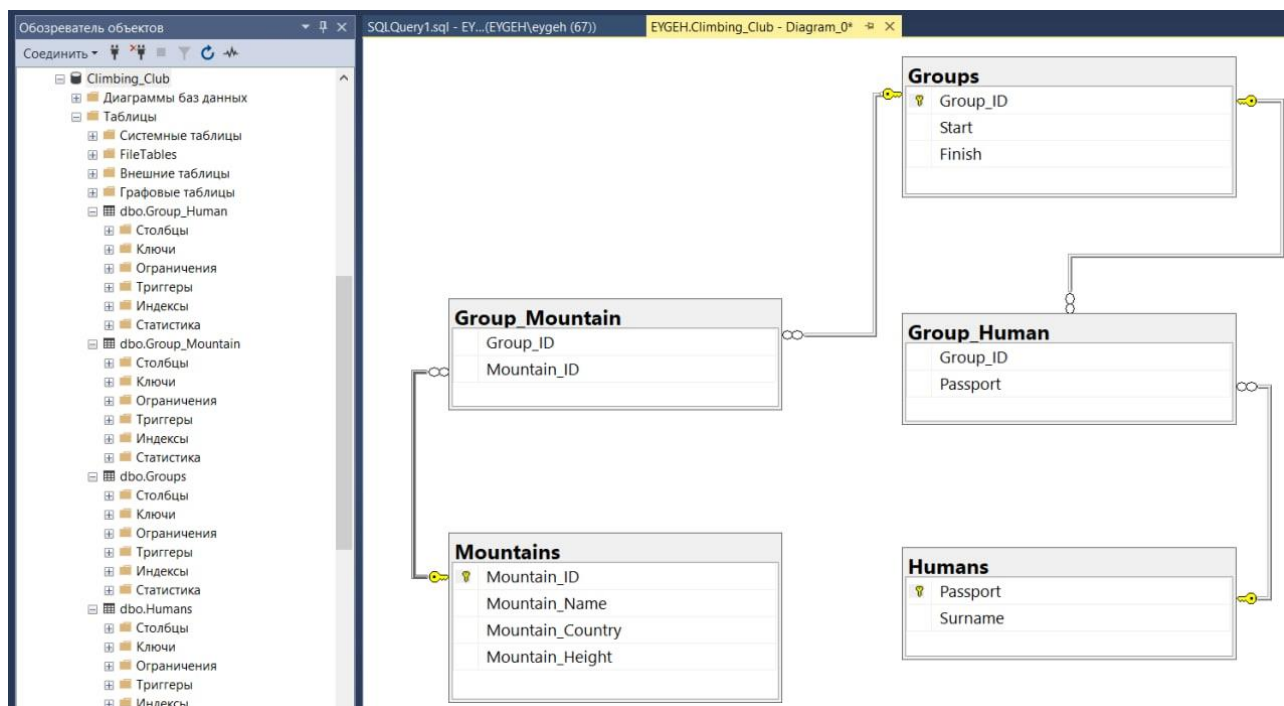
Обозреватель объектов

Соединить

Climbing_Club
Диаграммы баз данных
Таблицы
Системные таблицы
FileTables
Внешние таблицы
Графовые таблицы
dbo.Group_Human
Столбцы
Ключи
Ограничения
Триггеры
Индексы
Статистика
dbo.Group_Mountain
Столбцы
Ключи
Ограничения
Триггеры
Индексы
Статистика
dbo.Groups
Столбцы
Ключи
Ограничения
Триггеры
Индексы
Статистика
dbo.Humans
Столбцы
Ключи
Ограничения
Триггеры
Индексы

SQLQuery1.sql - EY...(EYGEH\eygeh (67))

EYGEH.Climbing_Club - Diagram_0*

Groups
Group_ID
Start
Finish

Group_Mountain
Group_ID
Mountain_ID

Group_Human
Group_ID
Passport

Mountains
Mountain_ID
Mountain_Name
Mountain_Country
Mountain_Height

Humans
Passport
Surname